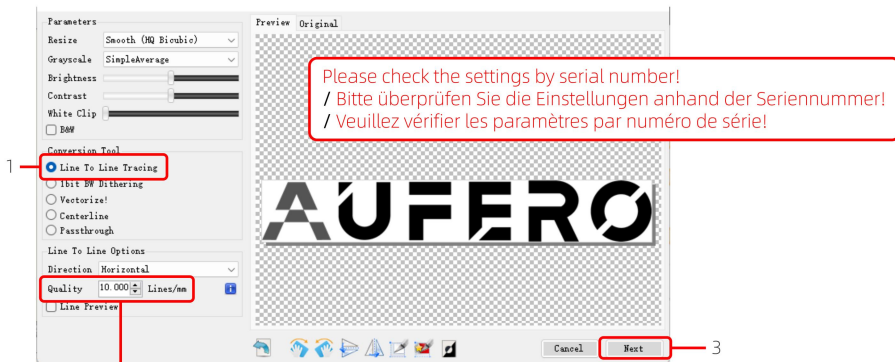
Parameters
Resize Smooth (HQ Bicubic)
Grayscale SimpleAverage
Brightness
Contrast
White Clip
B&W

Conversion Tool
1 Line To Line Tracing
1bit BW Dithering
Vectorize!
Centerline
Passthrough

Line To Line Options
Direction Horizontal
Quality 10.000 Lines/mm
Line Preview

Preview Original

Please check the settings by serial number!
/ Bitte überprüfen Sie die Einstellungen anhand der Seriennummer!
/ Veuillez vérifier les paramètres par numéro de série!

AUFERO

Cancel Next 3